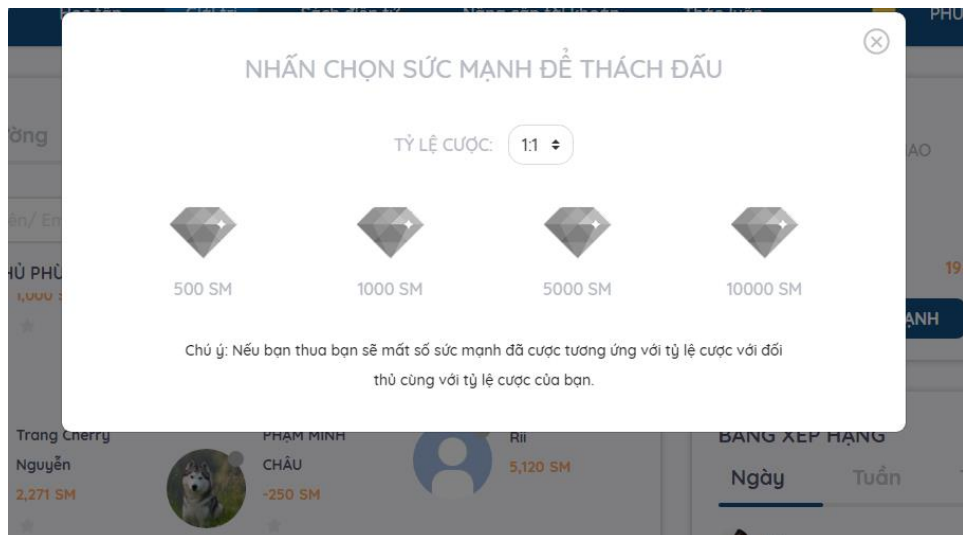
NHẤN CHỌN SỨC MẠNH ĐỂ THÁCH ĐẤU

TỶ LỆ CƯỢC: 1:1

500 SM

1000 SM

5000 SM

10000 SM

Chú ý: Nếu bạn thua bạn sẽ mất số sức mạnh đã cược tương ứng với tỷ lệ cược với đối thủ cùng với tỷ lệ cược của bạn.

PHU

ờng

AO

ên/ Em

HỦ PHỦ

1,000

19

ẠNH

Trang Cherry Nguyễn

2,271 SM

PHẠM MINH CHÂU

-250 SM

Rii

5,120 SM

BẢNG XẾP HẠNG

Ngày

Tuần